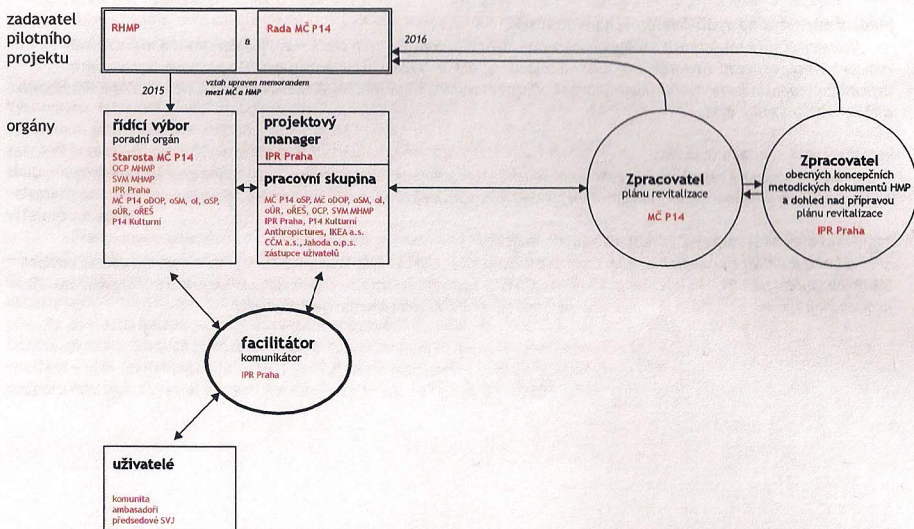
zadavatel pilotního projektu

RHMP

a

Rada MČ P14

2016

2015

vztah upraven memorandem mezi MČ a HMP

orgány

řídící výbor
poradní orgán
Starosta MČ P14
OCP MHMP
SVM MHMP
IPR Praha
MČ P14 oDOP, oSM, ol, oSP, oÚR, oREŠ
P14 Kulturní

projektový manager
IPR Praha

pracovní skupina
MČ P14 oSP, MČ oDOP, oSM, ol, oÚR, oREŠ, OCP, SVM MHMP
IPR Praha, P14 Kulturní
Anthropictures, IKEA a.s.
ČČM a.s., Jahoda o.p.s.
zástupce uživatelů

Zpracovatel
plánu revitalizace
MČ P14

Zpracovatel
obecných koncepčních metodických dokumentů HMP a dohled nad přípravou plánu revitalizace
IPR Praha

facilitátor
komunikátor
IPR Praha

uživatelé
komunita
ambasadoři
předsedové SVJ